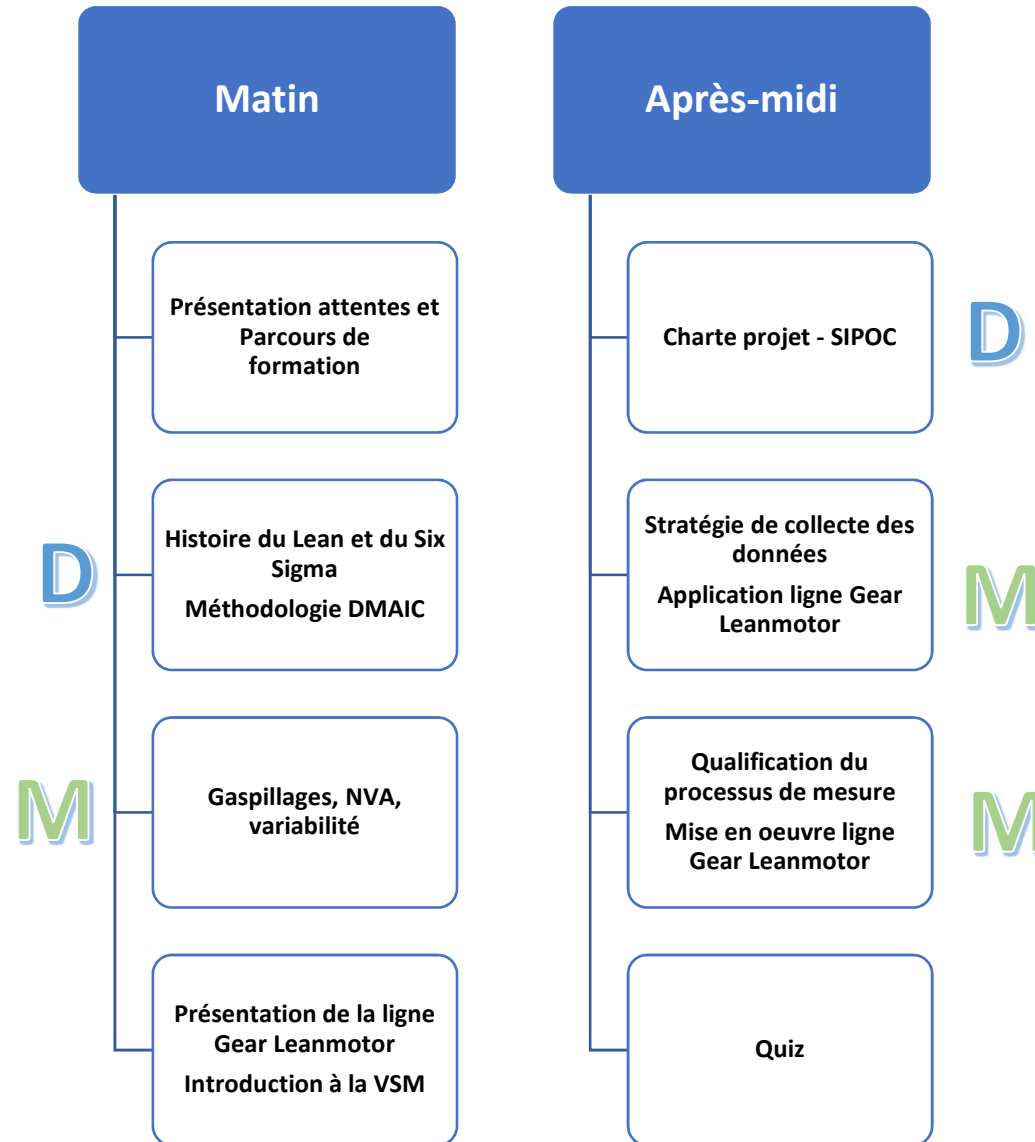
Matin

Présentation attentes et Parcours de formation

D

Histoire du Lean et du Six Sigma

Méthodologie DMAIC

M

Gaspillages, NVA, variabilité

Présentation de la ligne Gear Leanmotor

Introduction à la VSM

Après-midi

Charte projet - SIPOC

D

Stratégie de collecte des données

Application ligne Gear Leanmotor

M

Qualification du processus de mesure

Mise en oeuvre ligne Gear Leanmotor

M

Quiz